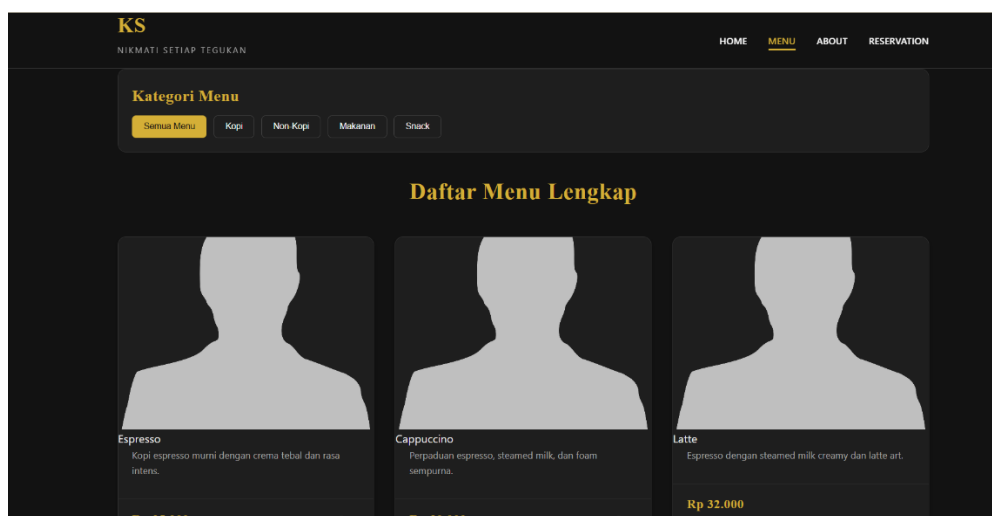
KS
NIKMATI SETIAP TEGUKAN

HOME MENU ABOUT RESERVATION

Kategori Menu

Semua Menu Kopi Non-Kopi Makanan Snack

Daftar Menu Lengkap

Espresso
Kopi espresso murni dengan crema tebal dan rasa intens.

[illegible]

Cappuccino
Perpaduan espresso, steamed milk, dan foam sempurna.

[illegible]

Latte
Espresso dengan steamed milk creamy dan latte art.

Rp 32.000